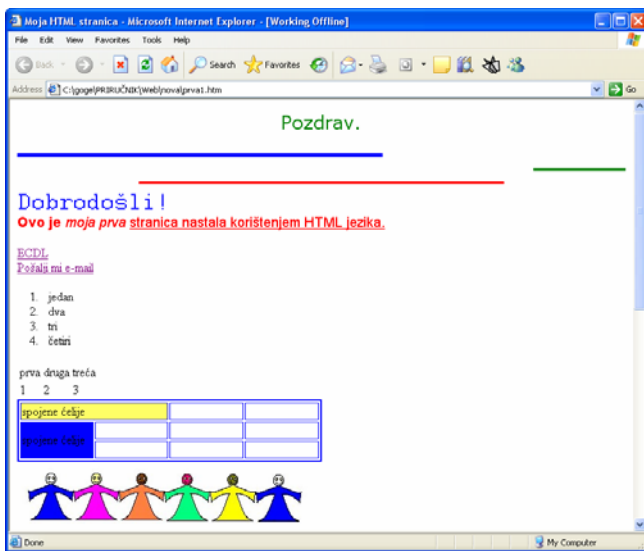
Moja HTML stranica - Microsoft Internet Explorer - [Working Offline]

File Edit View Favorites Tools Help

Back Search Favorites

Address C:\gogel\PRIRUČNIK\Web\nova\prva1.htm Go

Pozdrav.

Dobrodošli!

**Ovo je *moja prva* stranica nastala korištenjem HTML jezika.**

ECDL
Pošalji mi e-mail

1. jedan
2. dva
3. tri
4. četiri

prva druga treća
1 2 3

| spojene ćelije | | |
|---|---|---|
| spojene ćelije | | | |
| | | | |

Done My Computer